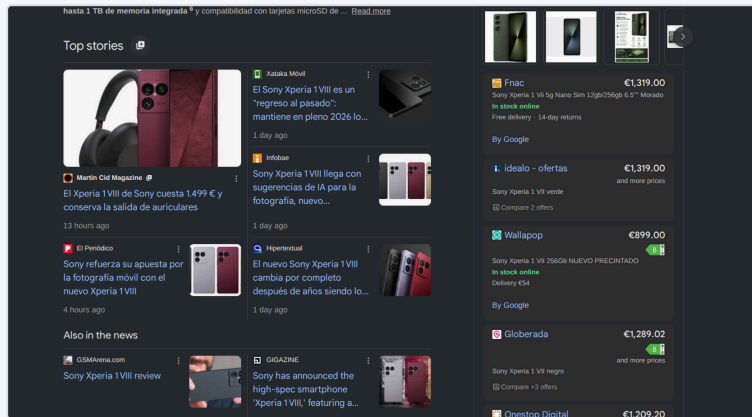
hasta 1 TB de memoria integrada ⁶ y compatibilidad con tarjetas microSD de ... Read more

Top stories

Martin Cid Magazine
El Xperia 1 VIII de Sony cuesta 1.499 € y conserva la salida de auriculares
13 hours ago

Xataka Móvil
El Sony Xperia 1 VIII es un "regreso al pasado": mantiene en pleno 2026 lo...
1 day ago

Infobae
Sony Xperia 1 VIII llega con sugerencias de IA para la fotografía, nuevo...
1 day ago

El Periódico
Sony refuerza su apuesta por la fotografía móvil con el nuevo Xperia 1 VIII
4 hours ago

Hipertextual
El nuevo Sony Xperia 1 VIII cambia por completo después de años siendo lo...
1 day ago

Also in the news

GSMArena.com
Sony Xperia 1 VIII review

GIGAZINE
Sony has announced the high-spec smartphone 'Xperia 1 VIII,' featuring a...

Fnac
€1,319.00
Sony Xperia 1 Vii 5g Nano Sim 12gb/256gb 6.5'' Morado
In stock online
Free delivery · 14-day returns
By Google

idealo - ofertas
€1,319.00
and more prices
Sony Xperia 1 VII verde
Compare 2 offers

Wallapop
€899.00
Sony Xperia 1 VII 256Gb NUEVO PRECINTADO
In stock online
Delivery €54
By Google

Globerada
€1,289.02
and more prices
Sony Xperia 1 VII negro
Compare +3 offers

Onestop Digital
€1,209.20